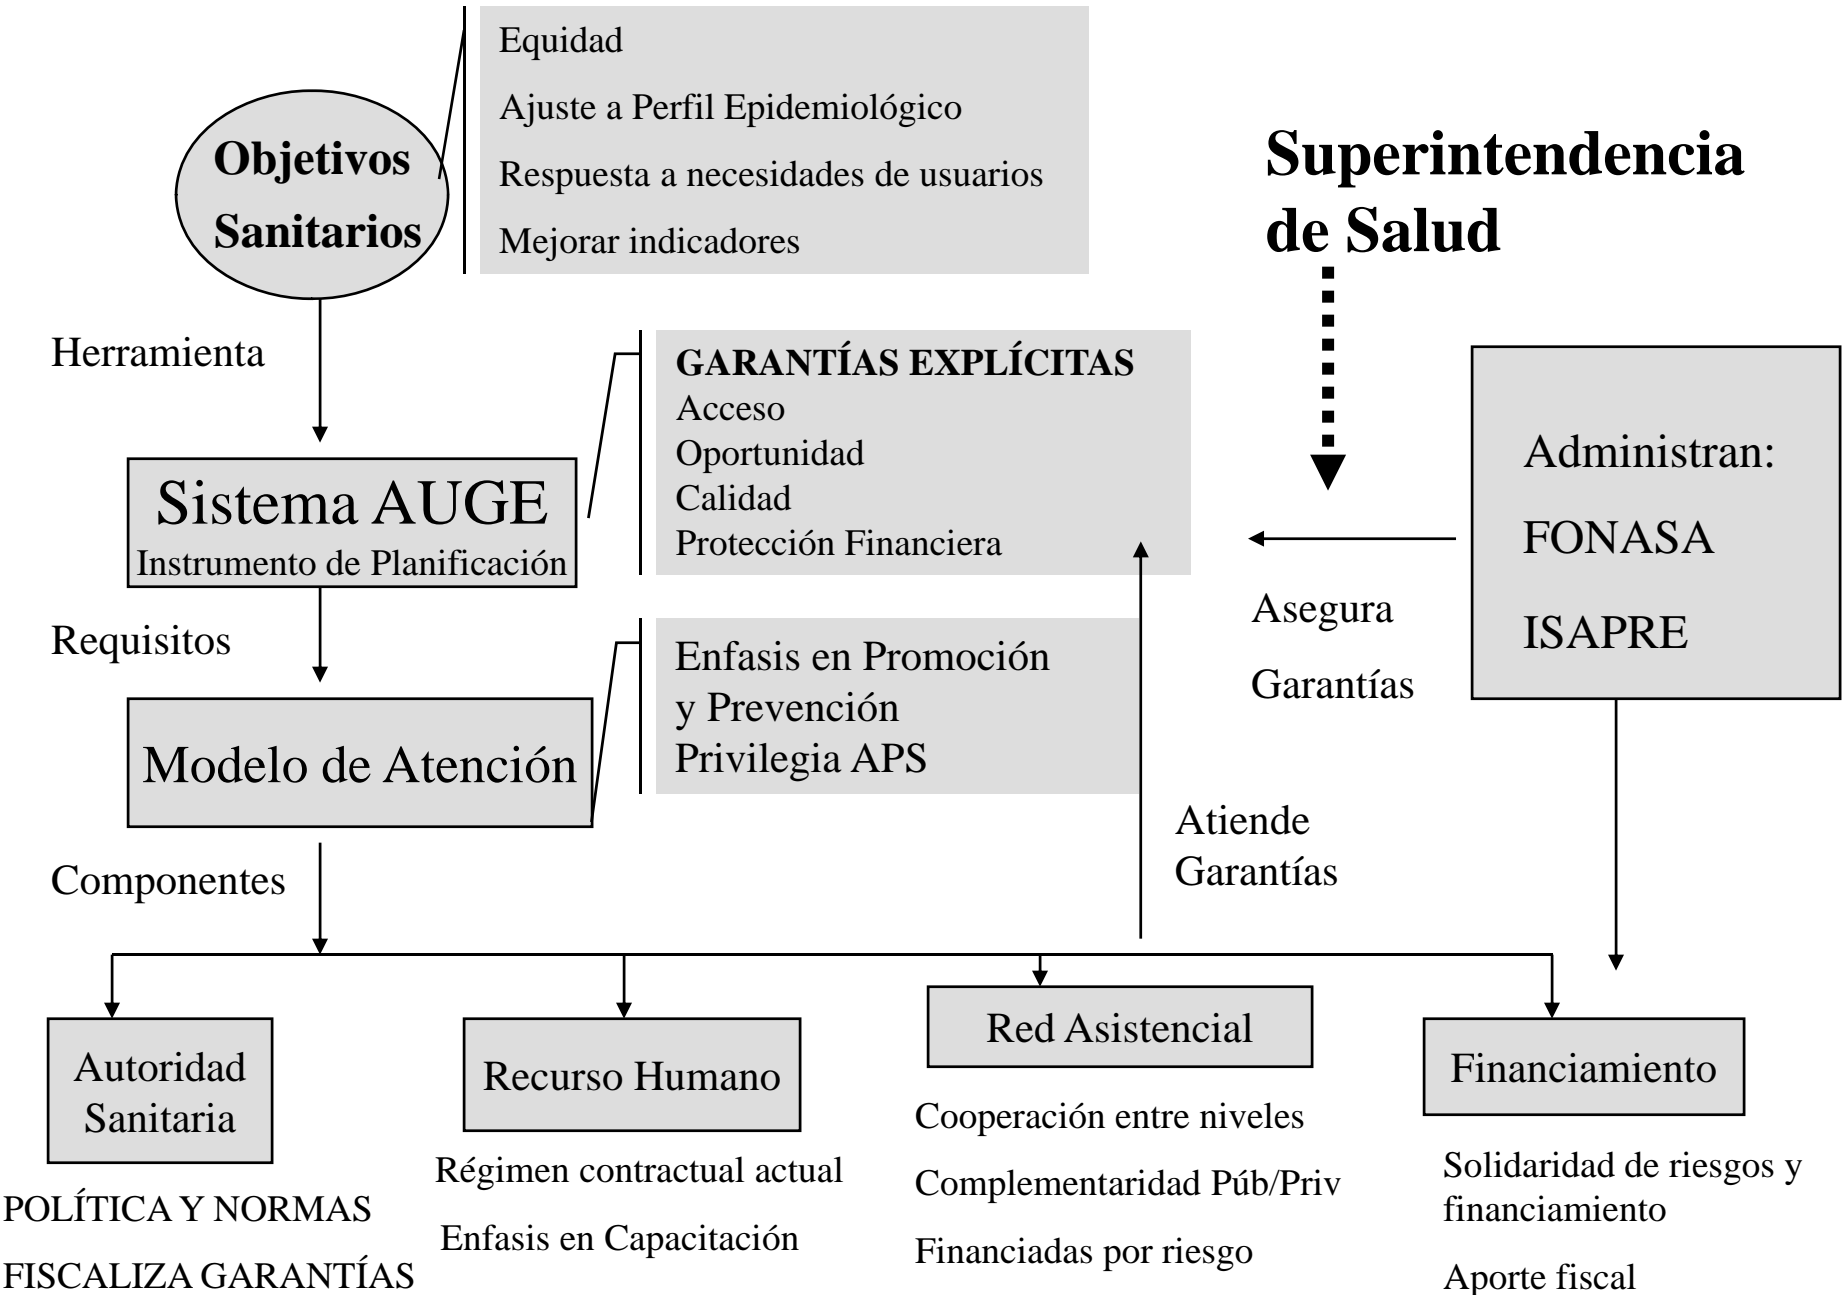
Objetivos Sanitarios

Equidad

Ajuste a Perfil Epidemiológico

Respuesta a necesidades de usuarios

Mejorar indicadores

Superintendencia de Salud

Herramienta

Sistema AUGE
Instrumento de Planificación

GARANTÍAS EXPLÍCITAS
Acceso
Oportunidad
Calidad
Protección Financiera

Administran:

FONASA

ISAPRE

Asegura

Garantías

Requisitos

Modelo de Atención

Enfasis en Promoción y Prevención
Privilegia APS

Atiende Garantías

Componentes

Autoridad Sanitaria

POLÍTICA Y NORMAS

FISCALIZA GARANTÍAS

Recurso Humano

Régimen contractual actual

Enfasis en Capacitación

Red Asistencial

Cooperación entre niveles

Complementaridad Púb/Priv

Financiadas por riesgo

Financiamiento

Solidaridad de riesgos y financiamiento

Aporte fiscal